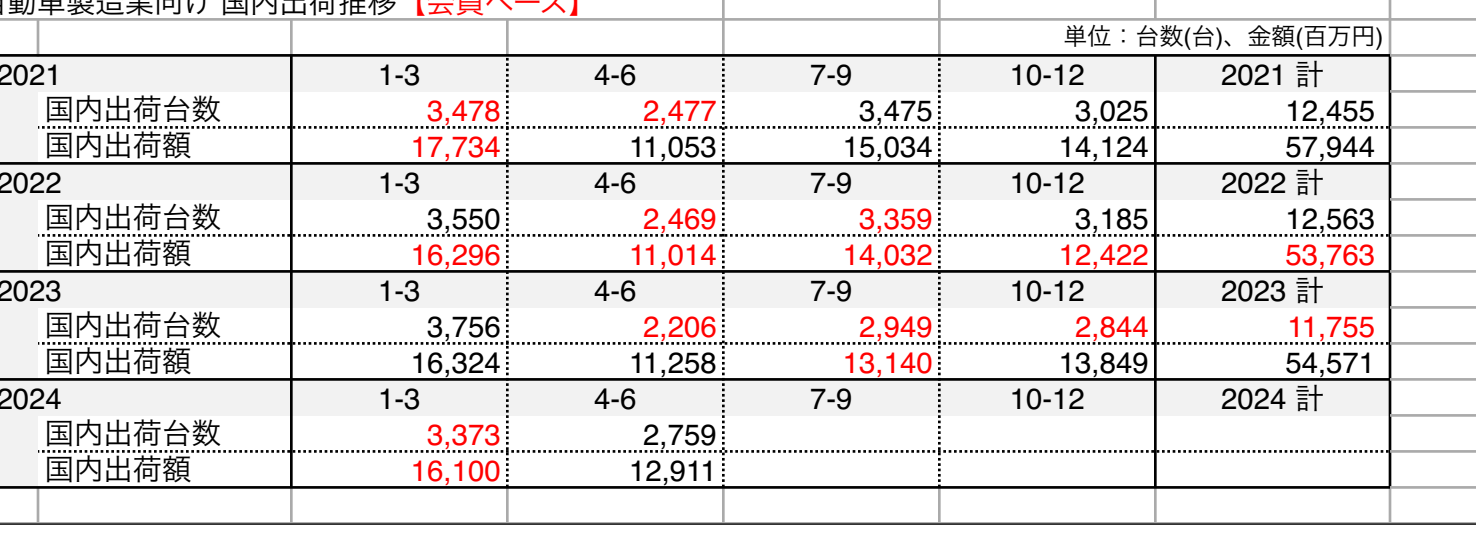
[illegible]動車製造業向け 国内出荷推移【会員ベース】

単位：台数(台)、金額(百万円)

| 2021 | 1-3 | 4-6 | 7-9 | 10-12 | 2021 計 |
|---|---|---|---|---|---|
| 国内出荷台数 | 3,478 | 2,477 | 3,475 | 3,025 | 12,455 |
| 国内出荷額 | 17,734 | 11,053 | 15,034 | 14,124 | 57,944 |
| 2022 | 1-3 | 4-6 | 7-9 | 10-12 | 2022 計 |
| 国内出荷台数 | 3,550 | 2,469 | 3,359 | 3,185 | 12,563 |
| 国内出荷額 | 16,296 | 11,014 | 14,032 | 12,422 | 53,763 |
| 2023 | 1-3 | 4-6 | 7-9 | 10-12 | 2023 計 |
| 国内出荷台数 | 3,756 | 2,206 | 2,949 | 2,844 | 11,755 |
| 国内出荷額 | 16,324 | 11,258 | 13,140 | 13,849 | 54,571 |
| 2024 | 1-3 | 4-6 | 7-9 | 10-12 | 2024 計 |
| 国内出荷台数 | 3,373 | 2,759 | | | |
| 国内出荷額 | 16,100 | 12,911 | | | |